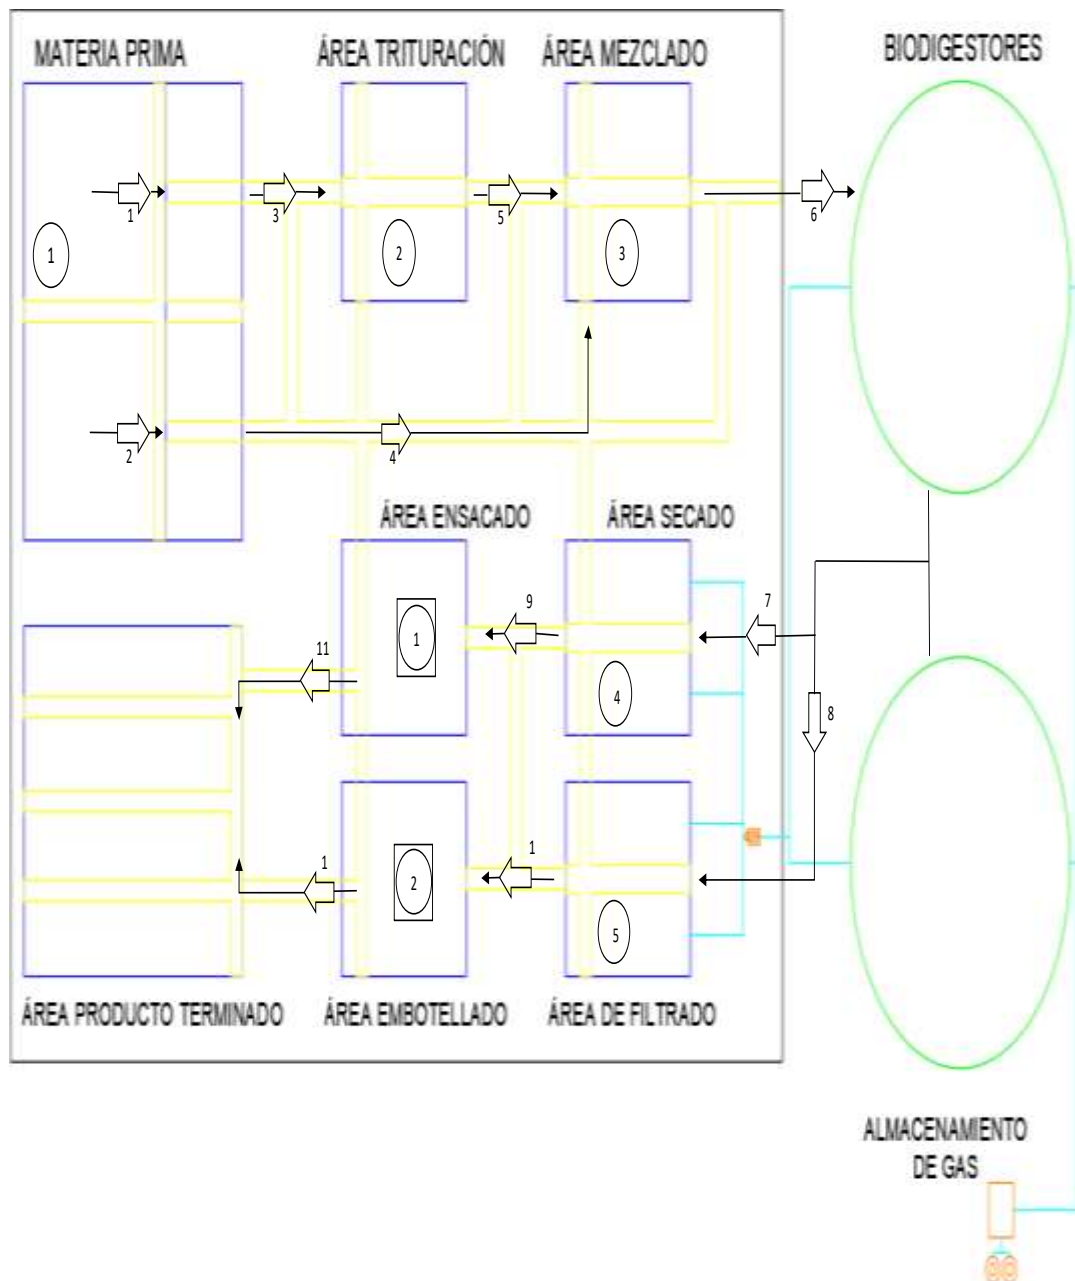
MATERIA PRIMA
ÁREA TRITURACIÓN
ÁREA MEZCLADO
BIODIGESTORES

1
3
5
6
1
2
3
2
4

ÁREA ENSACADO
ÁREA SECADO

9
7
11
1
4
8

1
1
2
5

ÁREA PRODUCTO TERMINADO
ÁREA EMBOTELLADO
ÁREA DE FILTRADO

ALMACENAMIENTO DE GAS